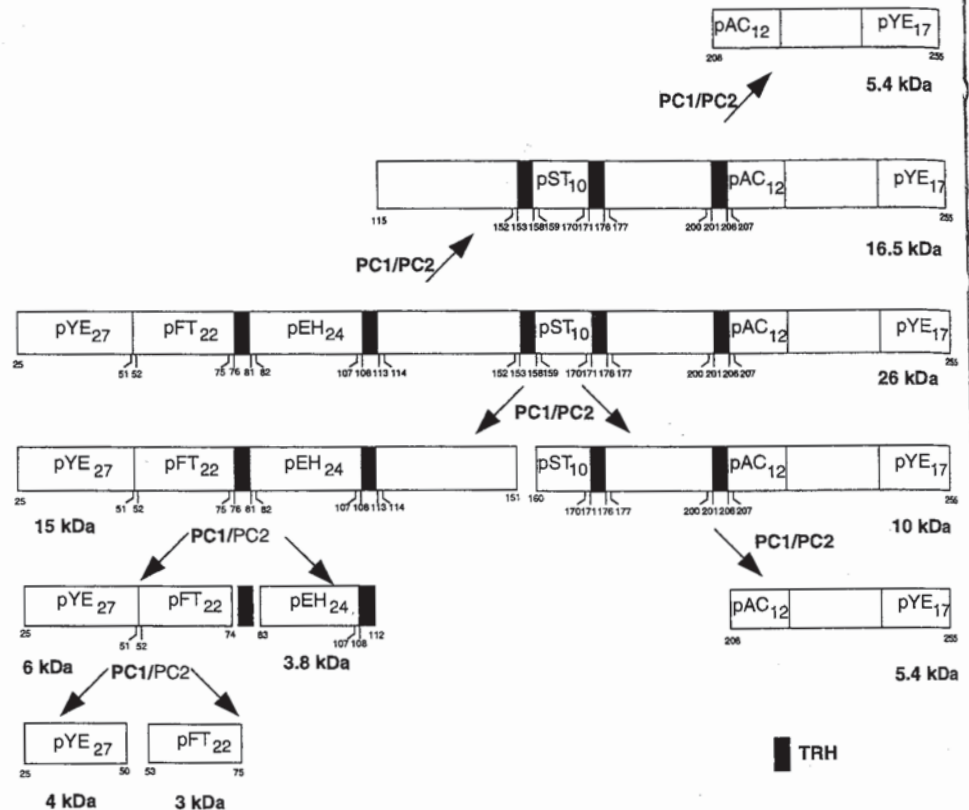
$pAC_{12}$ $pYE_{17}$
206 255
5.4 kDa
PC1/PC2

$pST_{10}$ $pAC_{12}$ $pYE_{17}$
115 152 153 158 159 170 171 176 177 200 201 206 207 255
16.5 kDa
PC1/PC2

$pYE_{27}$ $pFT_{22}$ $pEH_{24}$ $pST_{10}$ $pAC_{12}$ $pYE_{17}$
25 51 52 75 76 81 82 107 108 113 114 152 153 158 159 170 171 176 177 200 201 206 207 255
26 kDa
PC1/PC2

$pYE_{27}$ $pFT_{22}$ $pEH_{24}$
25 51 52 75 76 81 82 107 108 113 114 151
15 kDa

$pST_{10}$ $pAC_{12}$ $pYE_{17}$
160 170 171 176 177 200 201 206 207 255
10 kDa

PC1/PC2

$pYE_{27}$ $pFT_{22}$
25 51 52 74
6 kDa

$pEH_{24}$
83 107 108 112
3.8 kDa

PC1/PC2

$pAC_{12}$ $pYE_{17}$
206 255
5.4 kDa

PC1/PC2

$pYE_{27}$
25 50
4 kDa

$pFT_{22}$
53 75
3 kDa

TRH